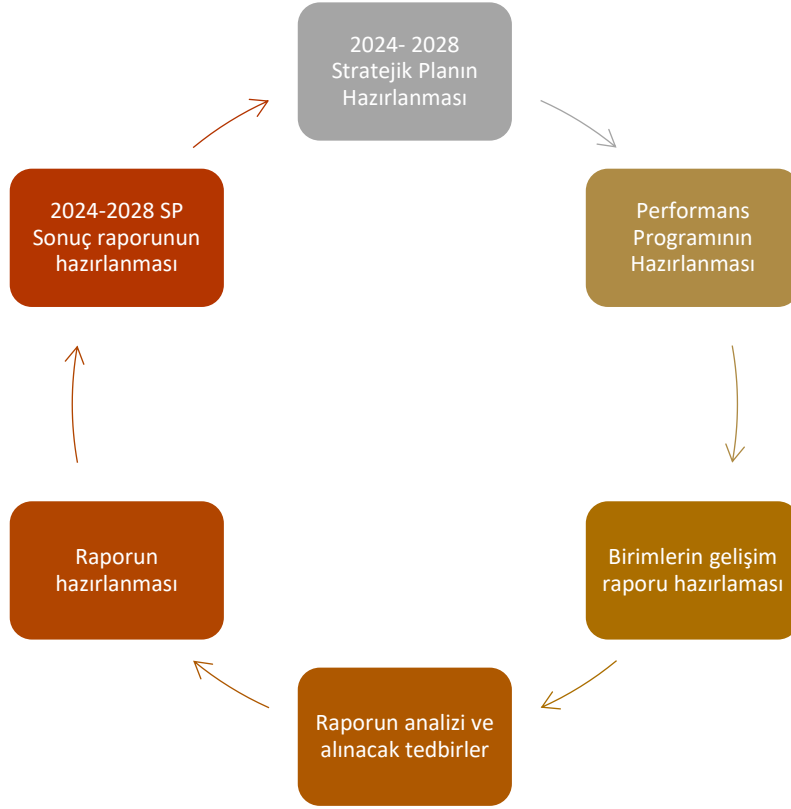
2024- 2028 Stratejik Planın Hazırlanması

Performans Programının Hazırlanması

Birimlerin gelişim raporu hazırlaması

Raporun analizi ve alınacak tedbirler

Raporun hazırlanması

2024-2028 SP Sonuç raporunun hazırlanması